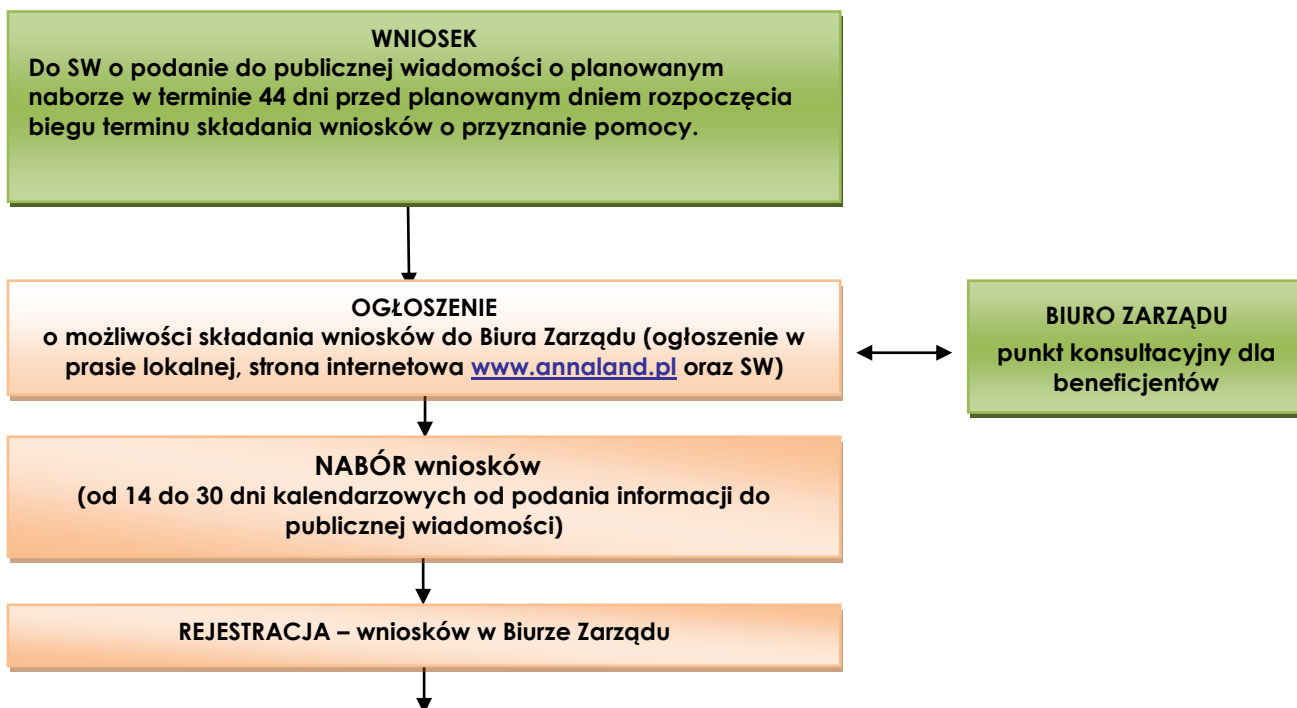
WNIOSEK
Do SW o podanie do publicznej wiadomości o planowanym naborze w terminie 44 dni przed planowanym dniem rozpoczęcia biegu terminu składania wniosków o przyznanie pomocy.

OGŁOSZENIE
o możliwości składania wniosków do Biura Zarządu (ogłoszenie w prasie lokalnej, strona internetowa www.annaland.pl oraz SW)

BIURO ZARZĄDU
punkt konsultacyjny dla beneficjentów

NABÓR wniosków
(od 14 do 30 dni kalendarzowych od podania informacji do publicznej wiadomości)

REJESTRACJA – wniosków w Biurze Zarządu